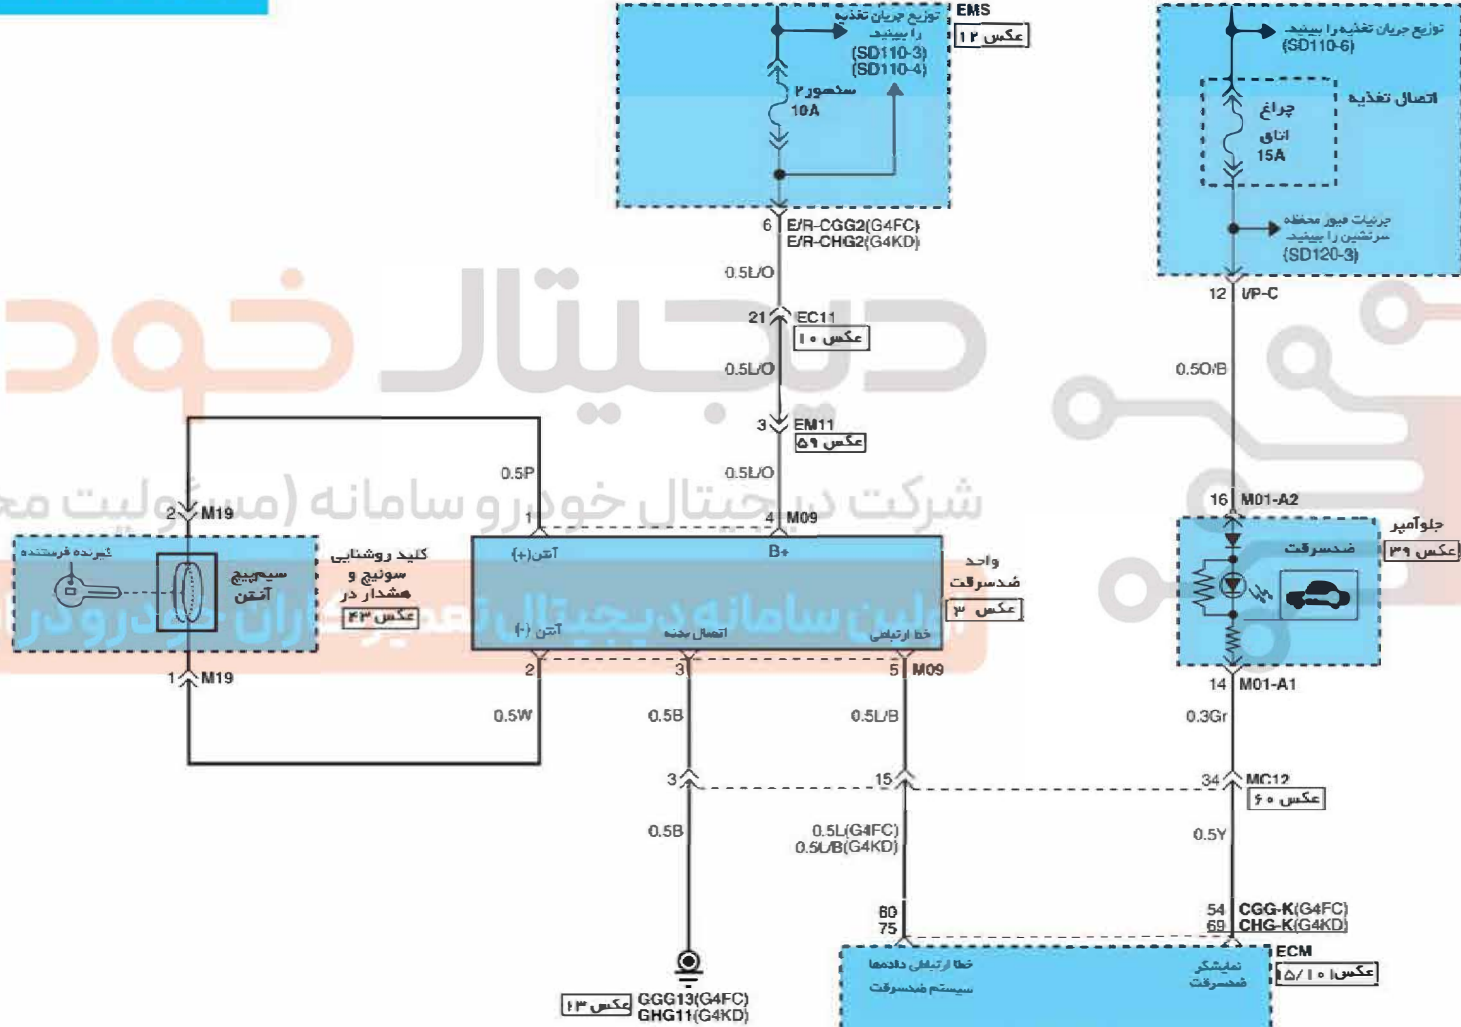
EMS
عکس ۱۲
توزیع جریان تغذیه را ببینید (SD110-3) (SD110-4)
سنسور ۲
10A

توزیع جریان تغذیه را ببینید (SD110-6)
اتصال تغذیه
چراغ اتاق
15A
جزئیات فیوز محفظه سرنشین را ببینید (SD120-3)

6 E/R-CGG2(G4FC) E/R-CHG2(G4KD)
0.5L/O
21 EC11
عکس ۱۰
0.5L/O
3 EM11
عکس ۵۹
0.5L/O

12 I/P-C
0.5O/B

0.5P
2 M19
1
4 M09
16 M01-A2

گیرنده فرستنده
سیم پیچ آنتن
کلید روشنایی سوئیچ و هشدار در
عکس ۴۳

آنتن (+)
B+
آنتن (-)
اتصال بدنه
خط ارتباطی
واحد ضدسرقت
عکس ۳

جلوآمپر
عکس ۳۹
ضدسرقت

1 M19
2
3
5 M09
14 M01-A1

0.5W
0.5B
0.5L/B
0.3Gr

3
15
34 MC12
عکس ۶۰

0.5B
0.5L(G4FC) 0.5L/B(G4KD)
0.5Y

60
75
54 CGG-K(G4FC)
69 CHG-K(G4KD)

عکس ۱۳
GGG13(G4FC) GHG11(G4KD)

ECM
عکس ۱۵/۱۰
خط ارتباط دادهها سیستم ضدسرقت
نمایشگر ضدسرقت

دیجیتال خودرو
شرکت دیجیتال خودرو سامانه (مسئولیت محدود)
اولین سامانه دیجیتال تعمیرکاران خودرو در